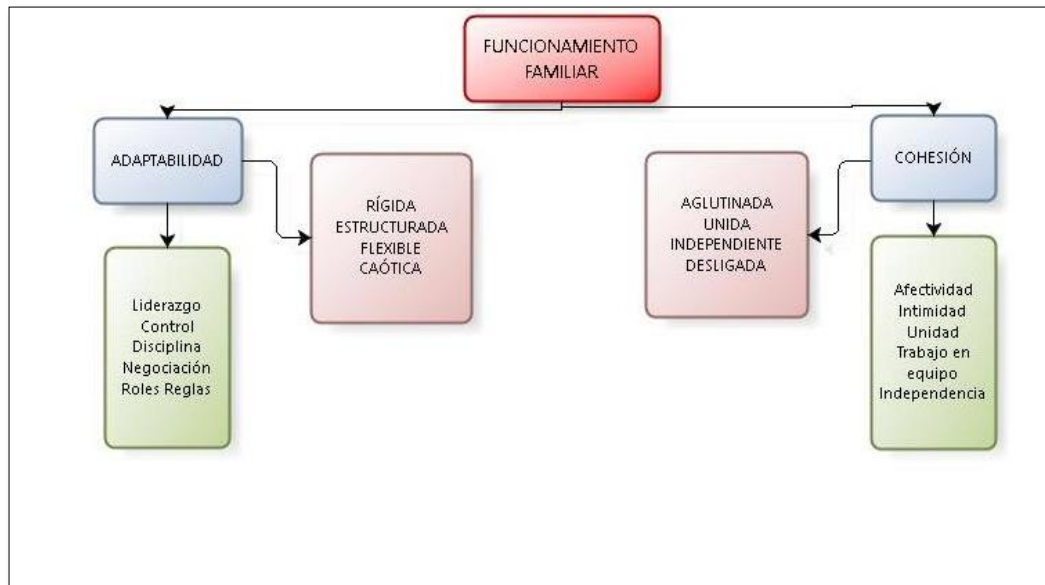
FUNCIONAMIENTO FAMILIAR

ADAPTABILIDAD

RÍGIDA
ESTRUCTURADA
FLEXIBLE
CAÓTICA

Liderazgo
Control
Disciplina
Negociación
Roles Reglas

COHESIÓN

AGLUTINADA
UNIDA
INDEPENDIENTE
DESLIGADA

Afectividad
Intimidad
Unidad
Trabajo en equipo
Independencia